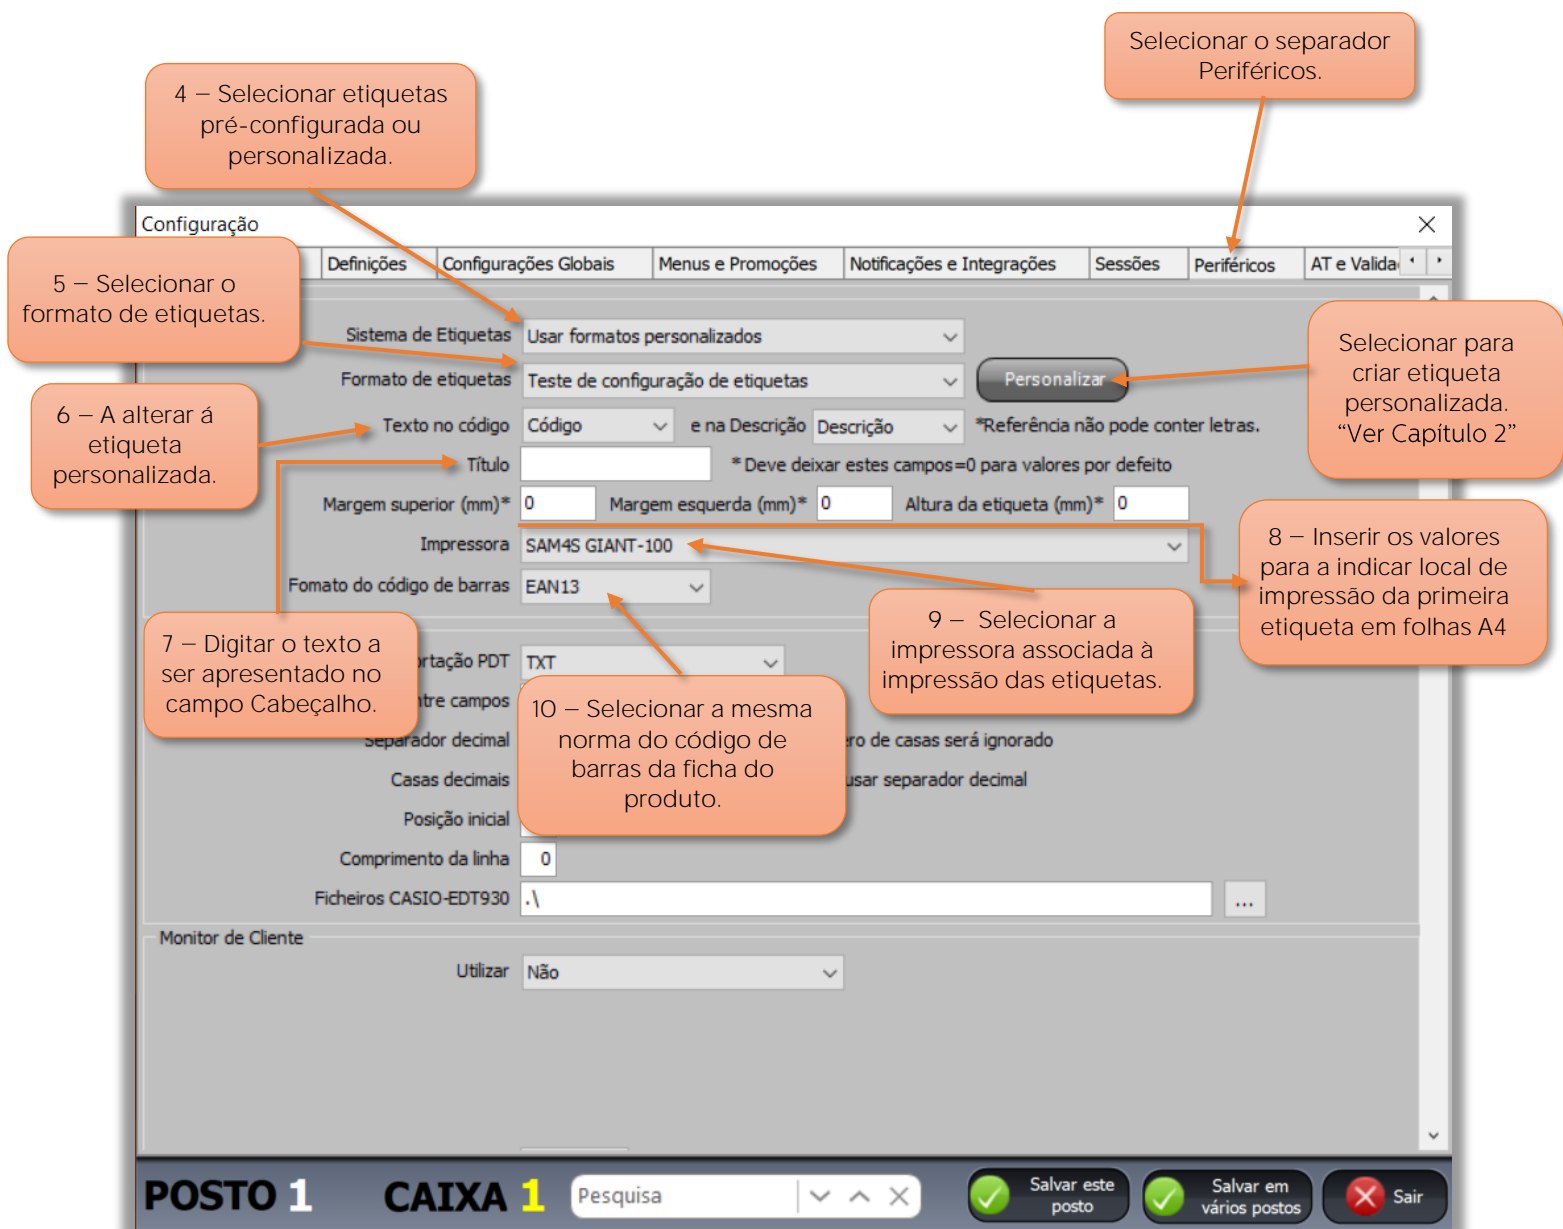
Selecionar o separador Periféricos.

4 – Selecionar etiquetas pré-configurada ou personalizada.

Configuração

5 – Selecionar o formato de etiquetas.

Definições | Configurações Globais | Menus e Promoções | Notificações e Integrações | Sessões | Periféricos | AT e Valida

Sistema de Etiquetas | Usar formatos personalizados

Formato de etiquetas | Teste de configuração de etiquetas

Personalizar

Selecionar para criar etiqueta personalizada. “Ver Capítulo 2”

6 – A alterar á etiqueta personalizada.

Texto no código | Código | e na Descrição | Descrição | *Referência não pode conter letras.

Título | *Deve deixar estes campos=0 para valores por defeito

Margem superior (mm)* | 0 | Margem esquerda (mm)* | 0 | Altura da etiqueta (mm)* | 0

Impressora | SAM4S GIANT-100

8 – Inserir os valores para a indicar local de impressão da primeira etiqueta em folhas A4

Fomato do código de barras | EAN13

9 – Selecionar a impressora associada à impressão das etiquetas.

7 – Digitar o texto a ser apresentado no campo Cabeçalho.

rtação PDT | TXT

tre campos

10 – Selecionar a mesma norma do código de barras da ficha do produto.

Separador decimal | ro de casas será ignorado

Casas decimais | usar separador decimal

Posição inicial

Comprimento da linha | 0

Ficheiros CASIO-EDT930 | .\ | ...

Monitor de Cliente

Utilizar | Não

POSTO 1 CAIXA 1 Pesquisa

Salvar este posto | Salvar em vários postos | Sair